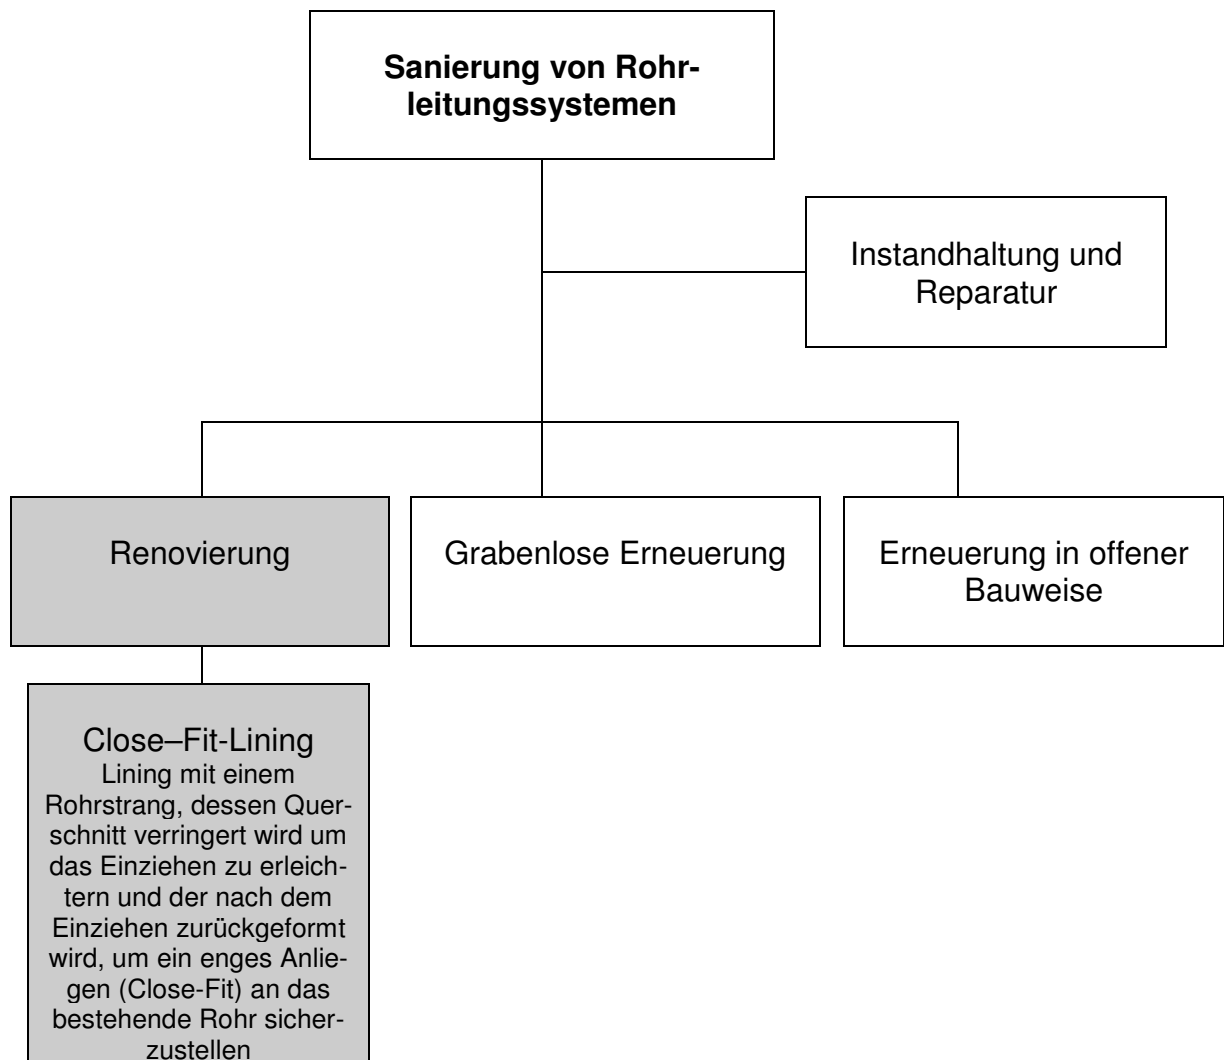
**Sanierung von Rohrleitungssystemen**

Instandhaltung und Reparatur

Renovierung

Grabenlose Erneuerung

Erneuerung in offener Bauweise

Close–Fit-Lining
Lining mit einem Rohrstrang, dessen Querschnitt verringert wird um das Einziehen zu erleichtern und der nach dem Einziehen zurückgeformt wird, um ein enges Anliegen (Close-Fit) an das bestehende Rohr sicherzustellen